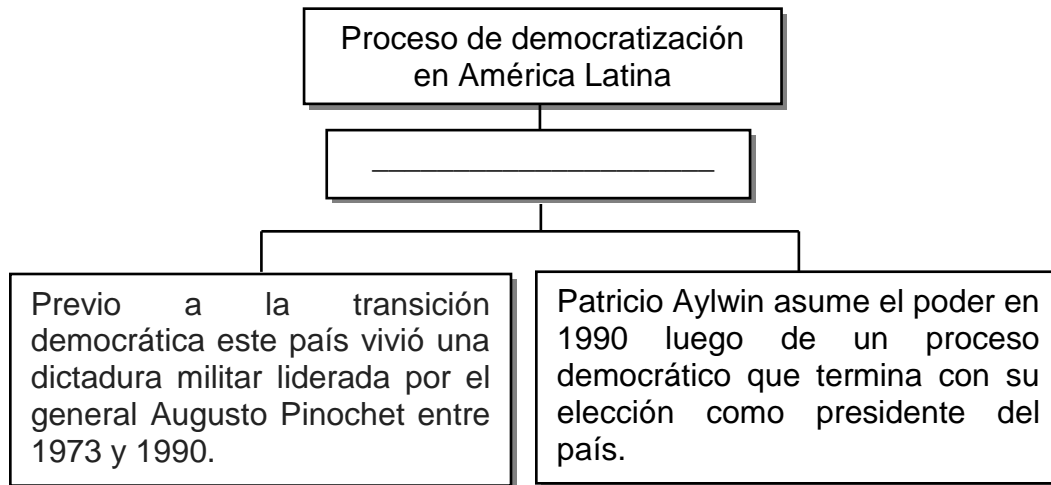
Proceso de democratización en América Latina

____________________

Previo a la transición democrática este país vivió una dictadura militar liderada por el general Augusto Pinochet entre 1973 y 1990.

Patricio Aylwin asume el poder en 1990 luego de un proceso democrático que termina con su elección como presidente del país.